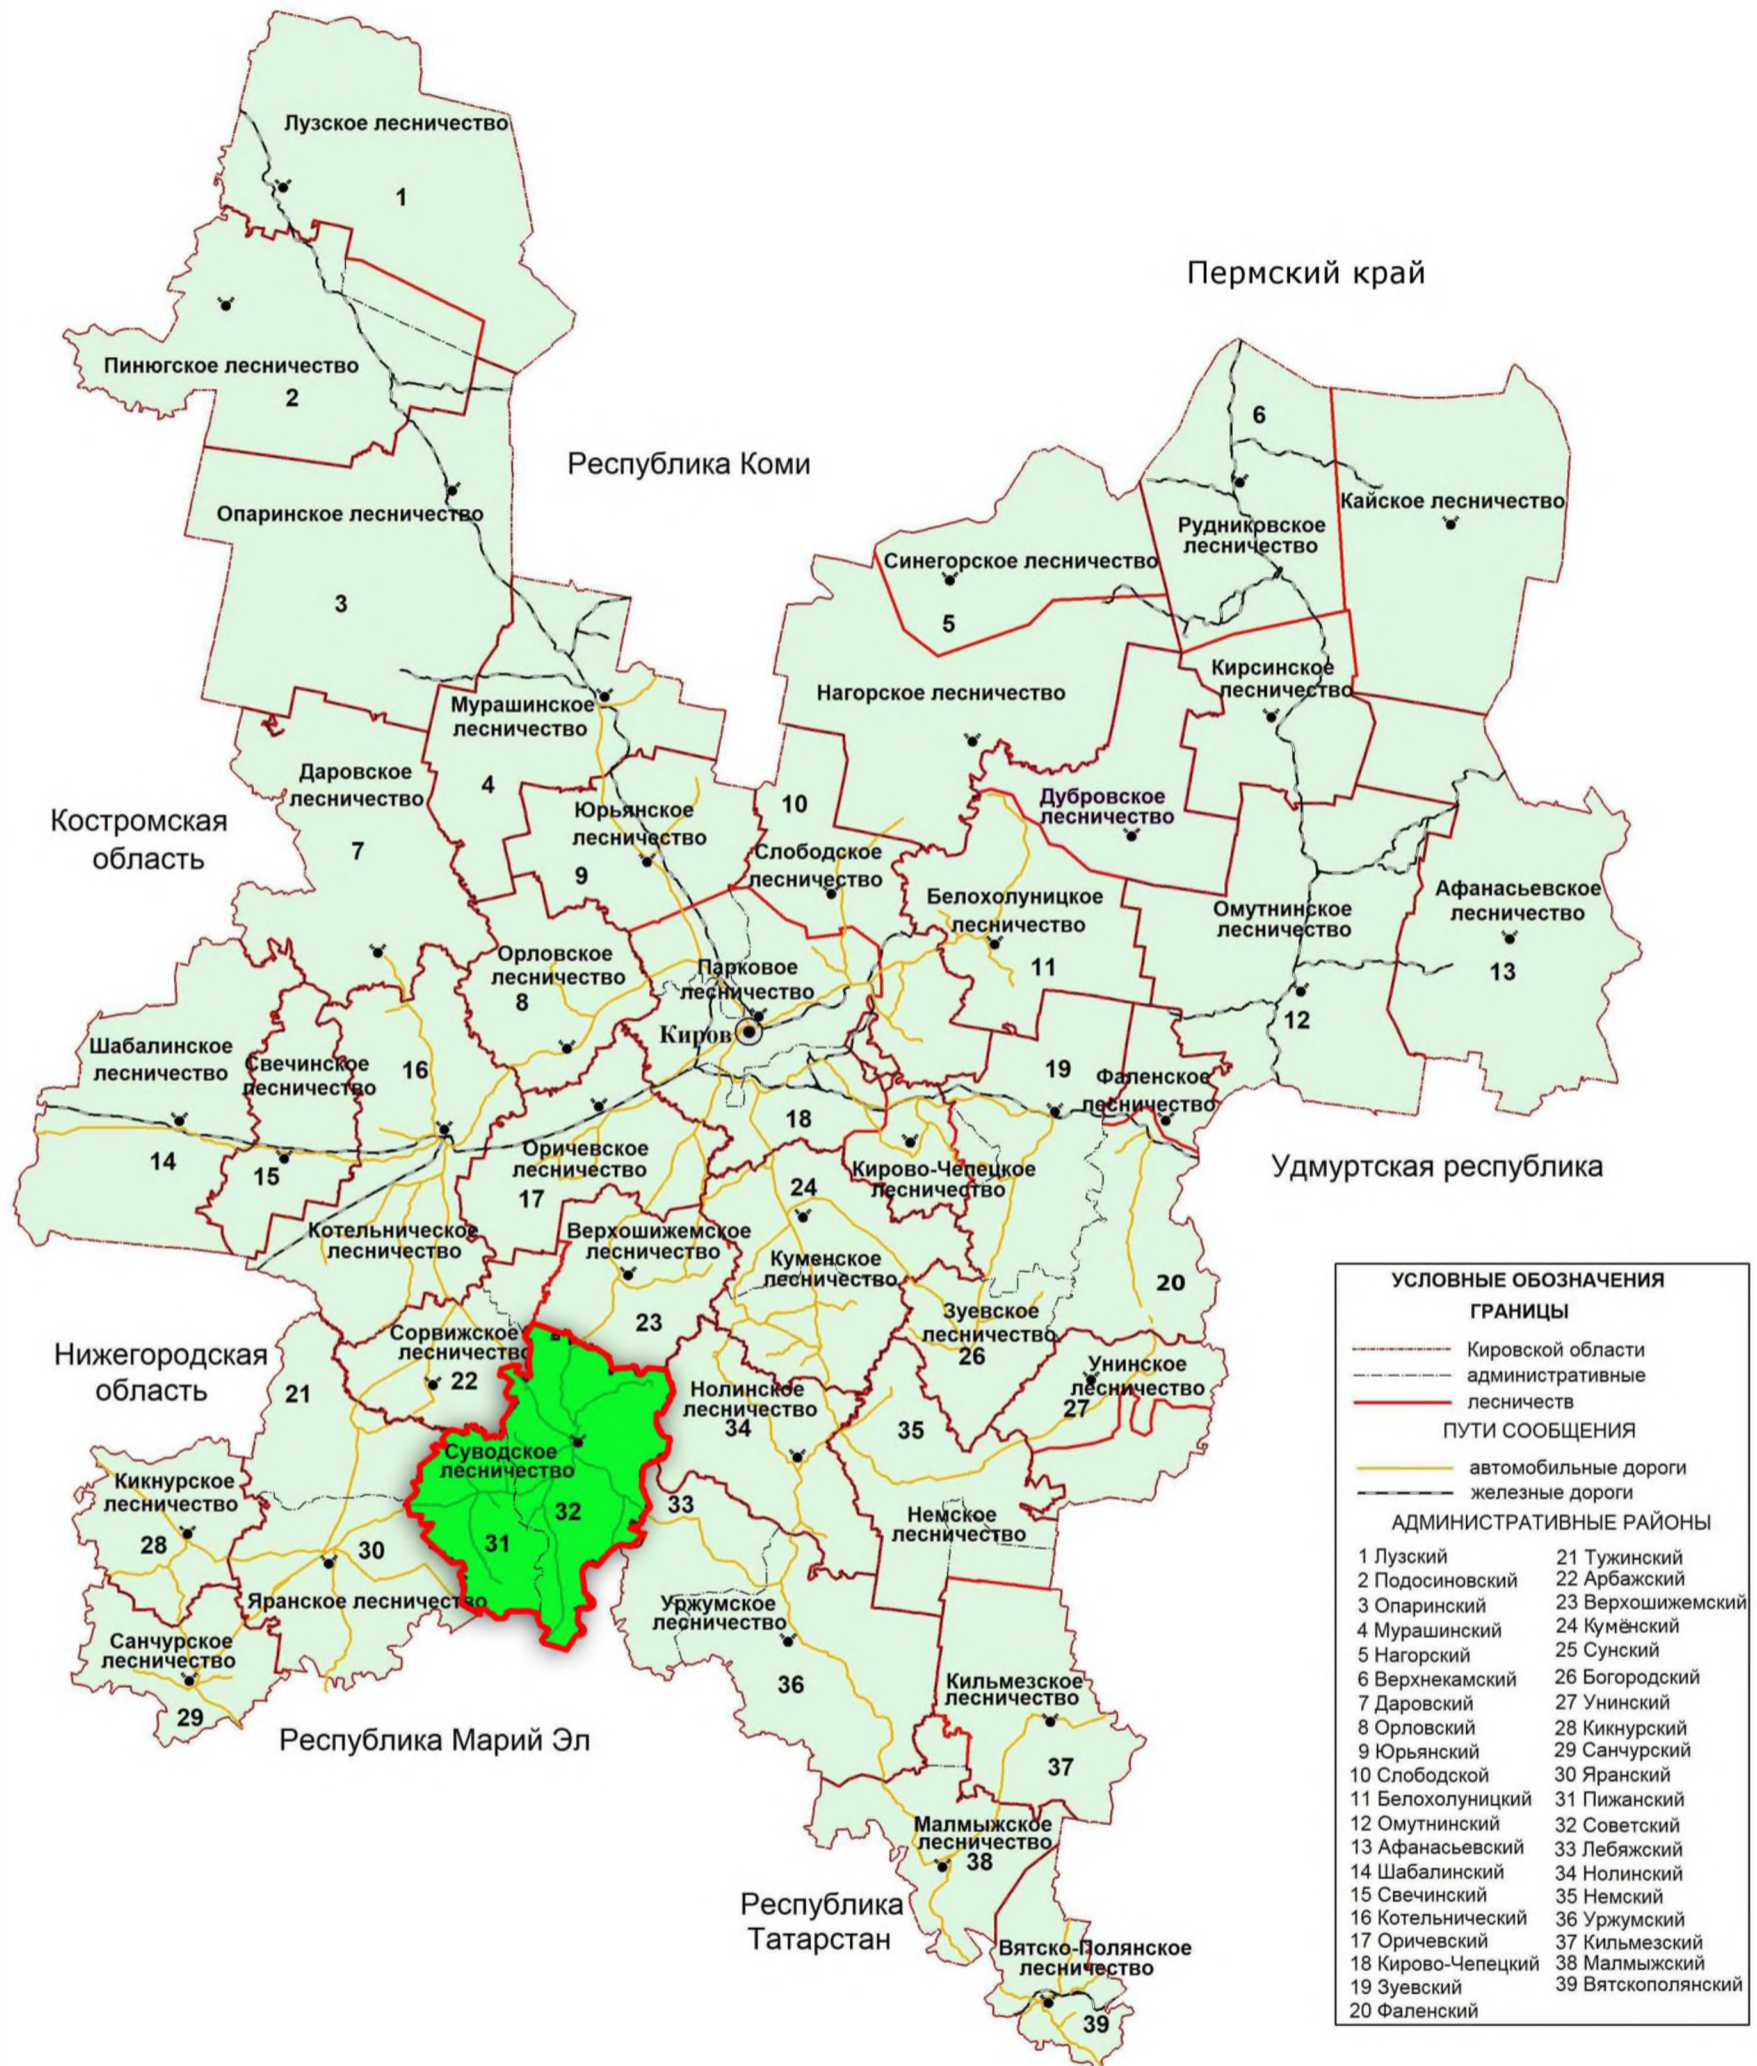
Лузское лесничество
1
Пермский край
Пинюгское лесничество
2
Республика Коми
6
Кайское лесничество
Опаринское лесничество
Рудниковское лесничество
Синегорское лесничество
3
5
Нагорское лесничество
Кирсинское лесничество
Мурашинское лесничество
Даровское лесничество
4
10
Дубровское лесничество
Костромская область
Юрьянское лесничество
7
Слободское лесничество
9
Белохолуницкое лесничество
Афанасьевское лесничество
Омутнинское лесничество
Орловское лесничество
Парковое лесничество
11
13
8
12
Киров
Шабалинское лесничество
Свечинское лесничество
16
19
Фаленское лесничество
18
14
15
Оричевское лесничество
Кирово-Чепецкое лесничество
Удмуртская республика
17
24
Котельническое лесничество
Верхошижемское лесничество
Куменское лесничество
20
23
Зуевское лесничество
Сорвижское лесничество
Нижегородская область
22
26
Унинское лесничество
21
Нолинское лесничество
27
34
35
Суводское лесничество
Кикнурское лесничество
33
32
Немское лесничество
28
31
30
Яранское лесничество
Уржумское лесничество
Санчурское лесничество
36
Кильмезское лесничество
29
Республика Марий Эл
37
Малмыжское лесничество
38
Республика Татарстан
Вятско-Полянское лесничество
39

УСЛОВНЫЕ ОБОЗНАЧЕНИЯ
ГРАНИЦЫ
Кировской области
административные
лесничеств
ПУТИ СООБЩЕНИЯ
автомобильные дороги
железные дороги
АДМИНИСТРАТИВНЫЕ РАЙОНЫ
1 Лузский
2 Подосиновский
3 Опаринский
4 Мурашинский
5 Нагорский
6 Верхнекамский
7 Даровский
8 Орловский
9 Юрьянский
10 Слободской
11 Белохолуницкий
12 Омутнинский
13 Афанасьевский
14 Шабалинский
15 Свечинский
16 Котельнический
17 Оричевский
18 Кирово-Чепецкий
19 Зуевский
20 Фаленский
21 Тужинский
22 Арбажский
23 Верхошижемский
24 Кумёнский
25 Сунский
26 Богородский
27 Унинский
28 Кикнурский
29 Санчурский
30 Яранский
31 Пижанский
32 Советский
33 Лебяжский
34 Нолинский
35 Немский
36 Уржумский
37 Кильмезский
38 Малмыжский
39 Вятскополянский